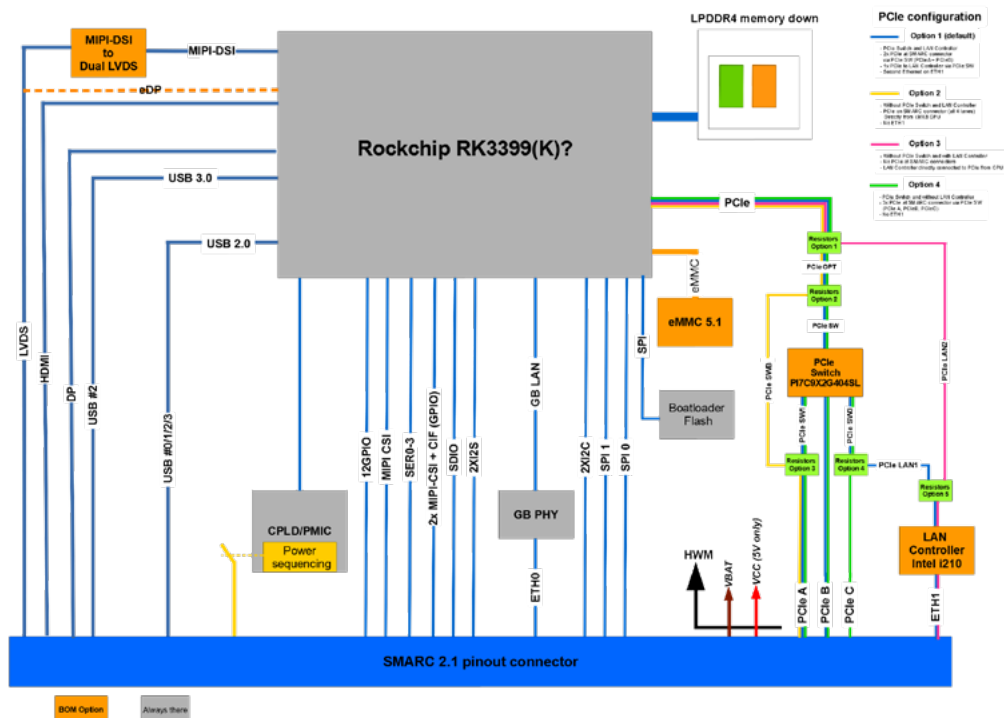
MIPI-DSI to Dual LVDS

MIPI-DSI

eDP

Rockchip RK3399(K)?

LPDDR4 memory down

PCIe configuration

Option 1 (default)

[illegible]

Option 2

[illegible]

Option 3

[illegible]

Option 4

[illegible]

USB 3.0

USB 2.0

PCIe

Resistors Option 1

PCIe OPT

Resistors Option 2

PCIe SW

eMMC

eMMC 5.1

SPI

PCIe Switch PI7C9X2G404SL

PCIe SW0

PCIe SW1

PCIe SW2

PCIe LAN2

Resistors Option 3

Resistors Option 4

PCIe LAN1

Resistors Option 5

Bootloader Flash

LVDS

HDMI

DP

USB #2

USB #0/1/2/3

12GPIO

MIPI CSI

SER0-3

2x MIPI-CSI + CIF (GPIO)

SDIO

2XI2S

GB LAN

2XI2C

SPI 1

SPI 0

CPLD/PMIC

Power sequencing

GB PHY

ETH0

HWM

VBAT

VCC (5V only)

PCIe A

PCIe B

PCIe C

LAN Controller Intel i210

ETH1

SMARC 2.1 pinout connector

BOM Option

Always there